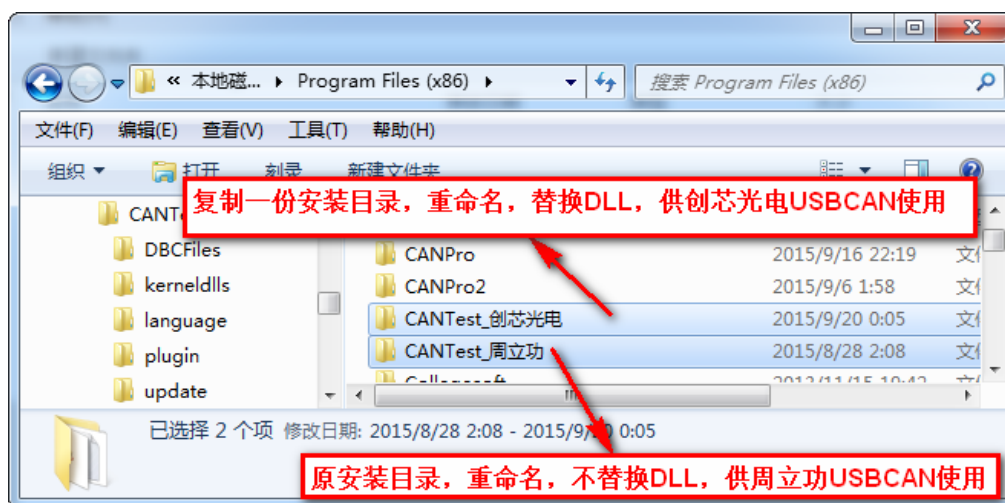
« 本地磁... ▸ Program Files (x86) ▸

搜索 Program Files (x86)

文件(F) 编辑(E) 查看(V) 工具(T) 帮助(H)

组织 ▾ 打开 刻录 新建文件夹

复制一份安装目录，重命名，替换DLL，供创芯光电USBCAN使用

CANT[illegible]
DBCFiles
kerneldlls
language
plugin
update

| | | |
|---|---|---|
| CANPro | 2015/9/16 22:19 | 文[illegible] |
| CANPro2 | 2015/9/6 1:58 | 文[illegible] |
| CANTest_创芯光电 | 2015/9/20 0:05 | 文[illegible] |
| CANTest_周立功 | 2015/8/28 2:08 | 文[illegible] |
| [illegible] | 2013/11/15 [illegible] | 文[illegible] |

已选择 2 个项 修改日期: 2015/8/28 2:08 - 2015/9/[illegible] 0:05

原安装目录，重命名，不替换DLL，供周立功USBCAN使用